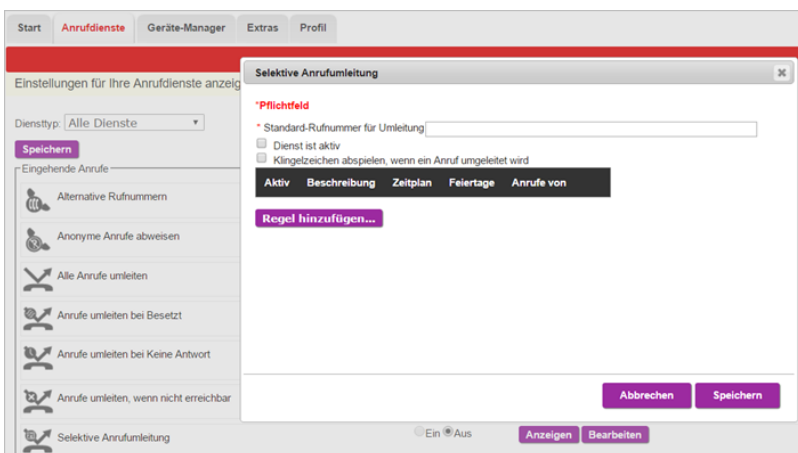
Start Anrufdienste Geräte-Manager Extras Profil

Einstellungen für Ihre Anrufdienste anzeig

Dienstyp: Alle Dienste

Speichern

Eingehende Anrufe

Alternative Rufnummern

Anonyme Anrufe abweisen

Alle Anrufe umleiten

Anrufe umleiten bei Besetzt

Anrufe umleiten bei Keine Antwort

Anrufe umleiten, wenn nicht erreichbar

Selektive Anrufumleitung

Ein Aus Anzeigen Bearbeiten

Selektive Anrufumleitung

×

*Pflichtfeld

* Standard-Rufnummer für Umleitung

Dienst ist aktiv

Klingelzeichen abspielen, wenn ein Anruf umgeleitet wird

| Aktiv | Beschreibung | Zeitplan | Feiertage | Anrufe von |
|---|---|---|---|---|

Regel hinzufügen...

Abbrechen Speichern